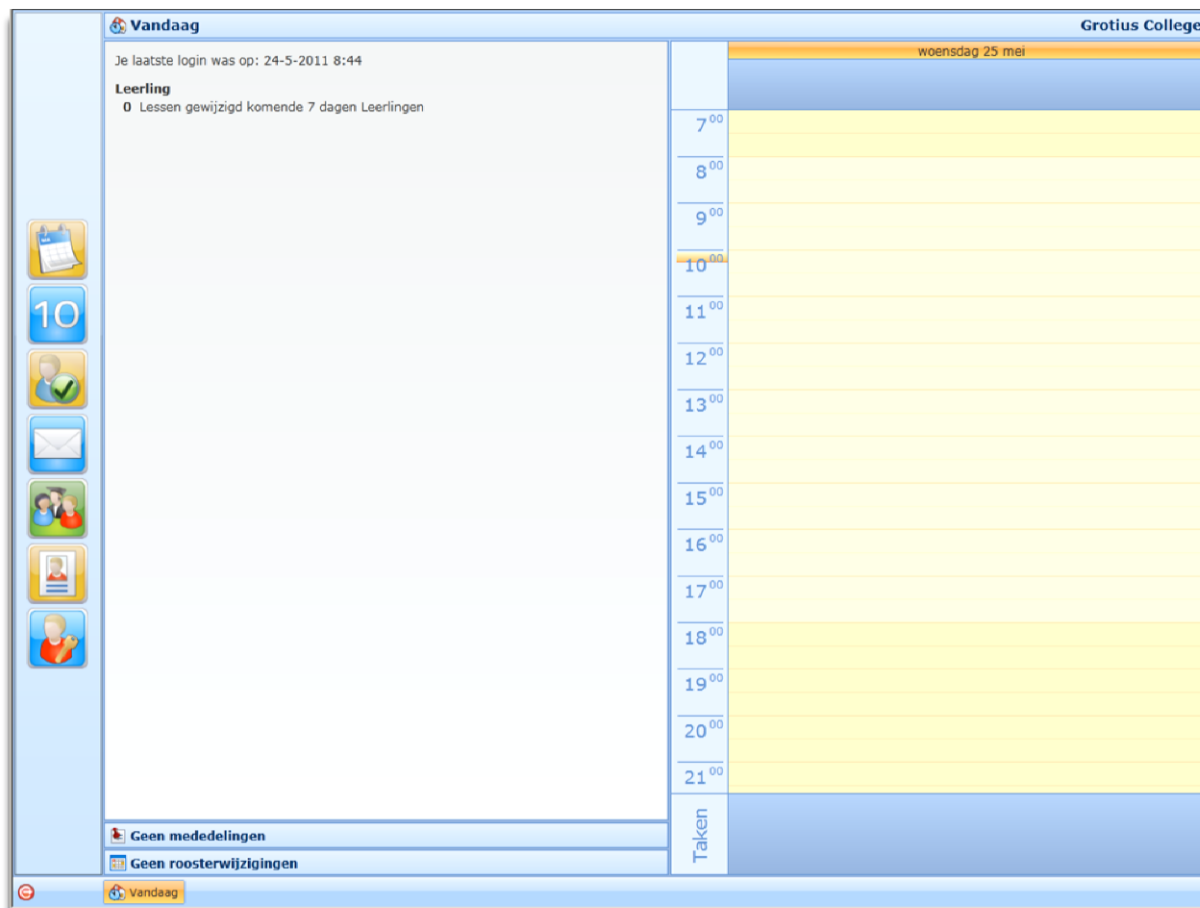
Vandaag

Grotius College

Je laatste login was op: 24-5-2011 8:44

Leerling

0 Lessen gewijzigd komende 7 dagen Leerlingen

10

woensdag 25 mei

$7^{00}$
$8^{00}$
$9^{00}$
$10^{00}$
$11^{00}$
$12^{00}$
$13^{00}$
$14^{00}$
$15^{00}$
$16^{00}$
$17^{00}$
$18^{00}$
$19^{00}$
$20^{00}$
$21^{00}$

Taken

Geen mededelingen

Geen roosterwijzigingen

Vandaag